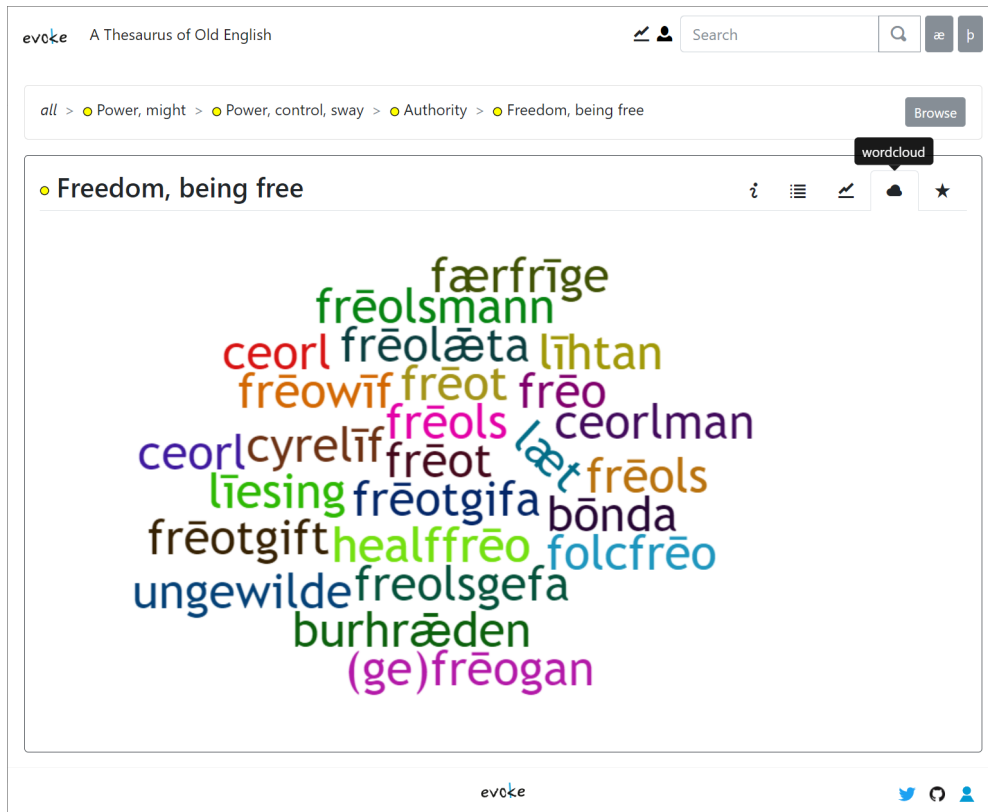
evoke A Thesaurus of Old English

Search æ þ

all > Power, might > Power, control, sway > Authority > Freedom, being free

Browse

wordcloud

Freedom, being free

i

færfrīge
frēolsmann
ceorl frēolæta līhtan
frēowīf frēot frēo
frēols ceorlman
ceorl cyrelīf læt
frēot frēols
līesing frēotgifa
bōnda
frēotgift healffrēo folcfrēo
ungewilde freolsgefa
burhræden
(ge)frēogan

evoke